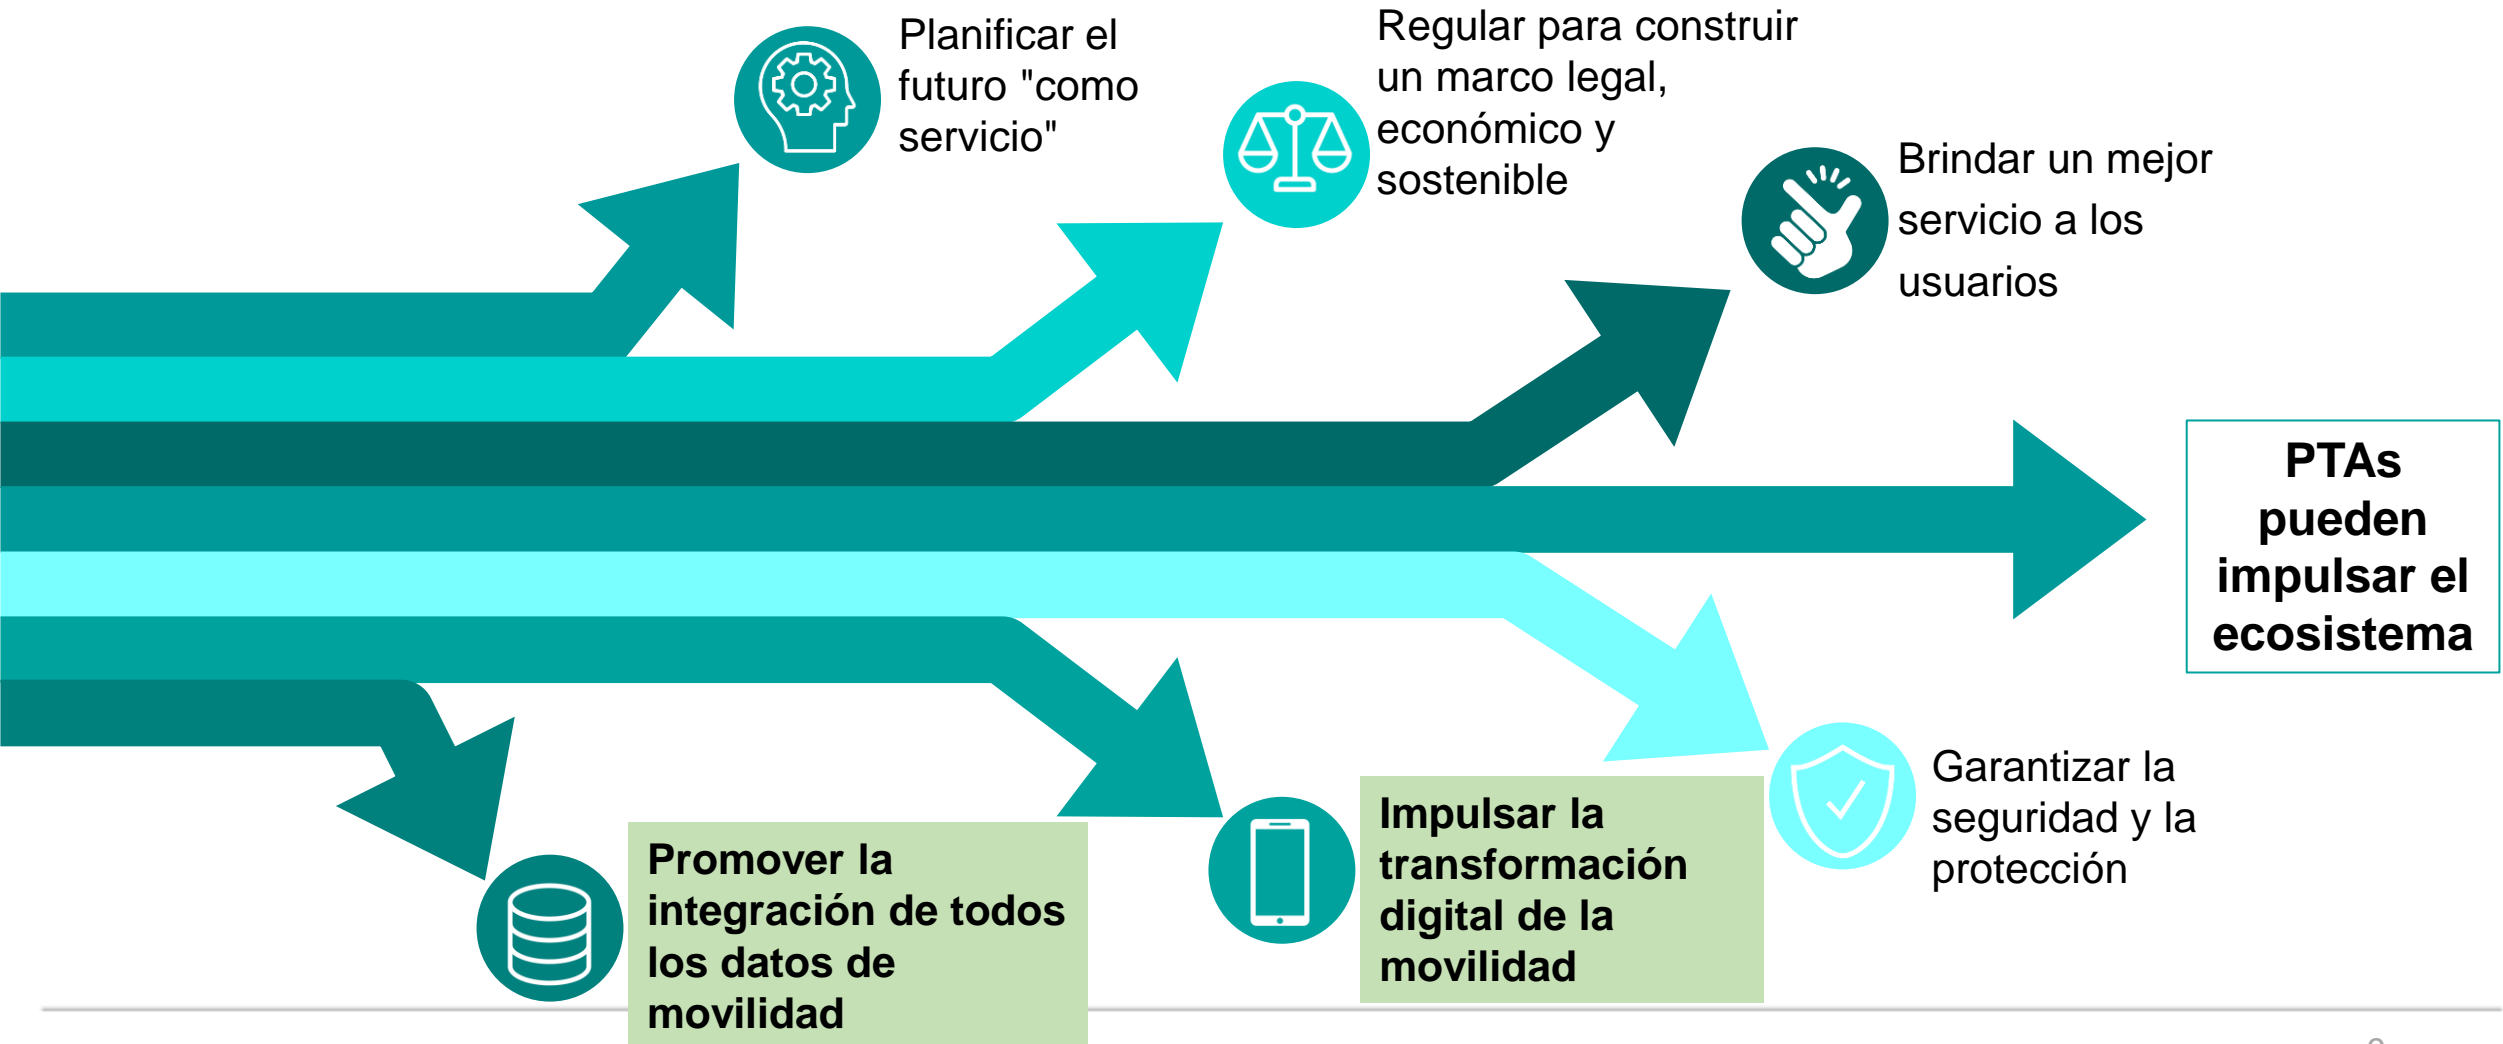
Planificar el futuro "como servicio"

Regular para construir un marco legal, económico y sostenible

Brindar un mejor servicio a los usuarios

PTAs pueden impulsar el ecosistema

Garantizar la seguridad y la protección

Impulsar la transformación digital de la movilidad

Promover la integración de todos los datos de movilidad